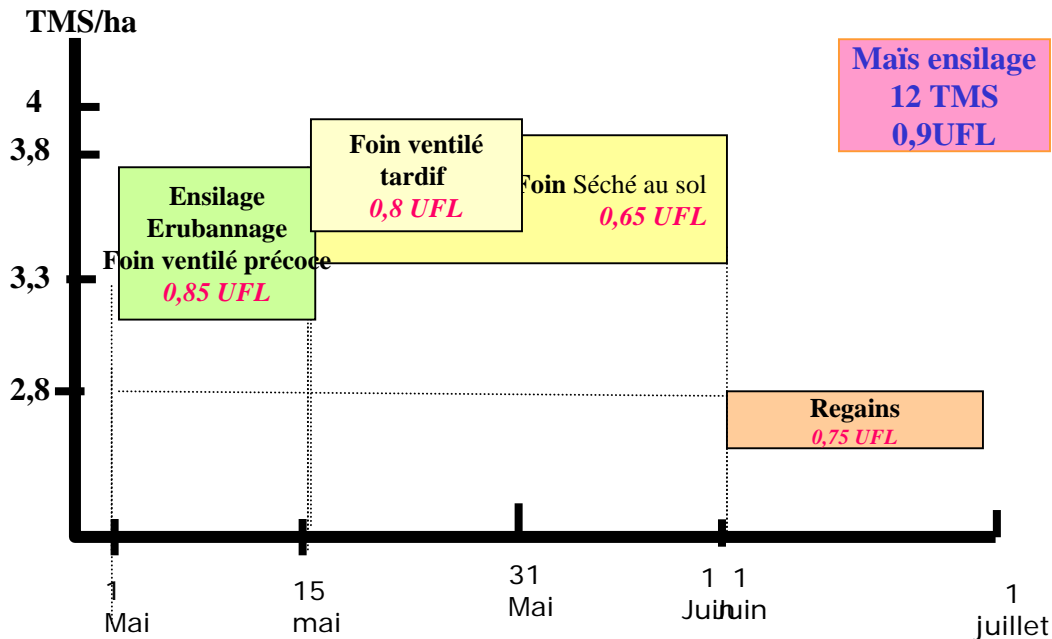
TMS/ha

Maïs ensilage
12 TMS
0,9UFL

4
3,8
3,3
2,8

Foin ventilé tardif
0,8 UFL

Foin Séché au sol
0,65 UFL

Ensilage
Erubannage
Foin ventilé précoce
0,85 UFL

Regains
0,75 UFL

1 Mai
15 mai
31 Mai
1 Juin
1 Juin
1 juillet